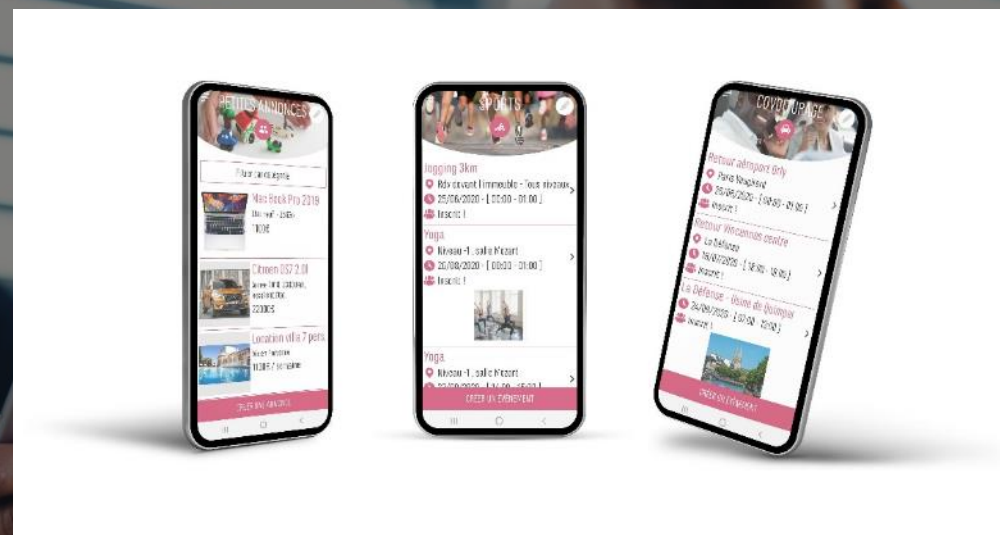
PETITES ANNONCES

Filtrer par catégorie

Mac Book Pro 2019

1100€

Citroen DS7 2.0l

2200€

Location villa 7 pers

SPORTS

Jogging 3km

Rdv devant l'immeuble - Tous niveaux

25/06/2020 - [ 00:00 - 01:00 ]

Inscrit !

Yoga

Niveau -1 , salle N'ezort

20/08/2020 - [ 00:00 - 01:00 ]

Inscrit !

Yoga

Niveau -1 , salle N'ezort

CRÉER UN ÉVÉNEMENT

COVOITURAGE

Retour aéroport Orly

Paris Nanterre

25/06/2020 - [ 00:00 - 01:00 ]

Inscrit !

Retour Vincennes centre

La Défense

16/07/2020 - [ 18:00 - 19:00 ]

Inscrit !

La Défense - Usine de Quimper

24/08/2020 - [ 07:00 - 12:00 ]

Inscrit !

CRÉER UN ÉVÉNEMENT